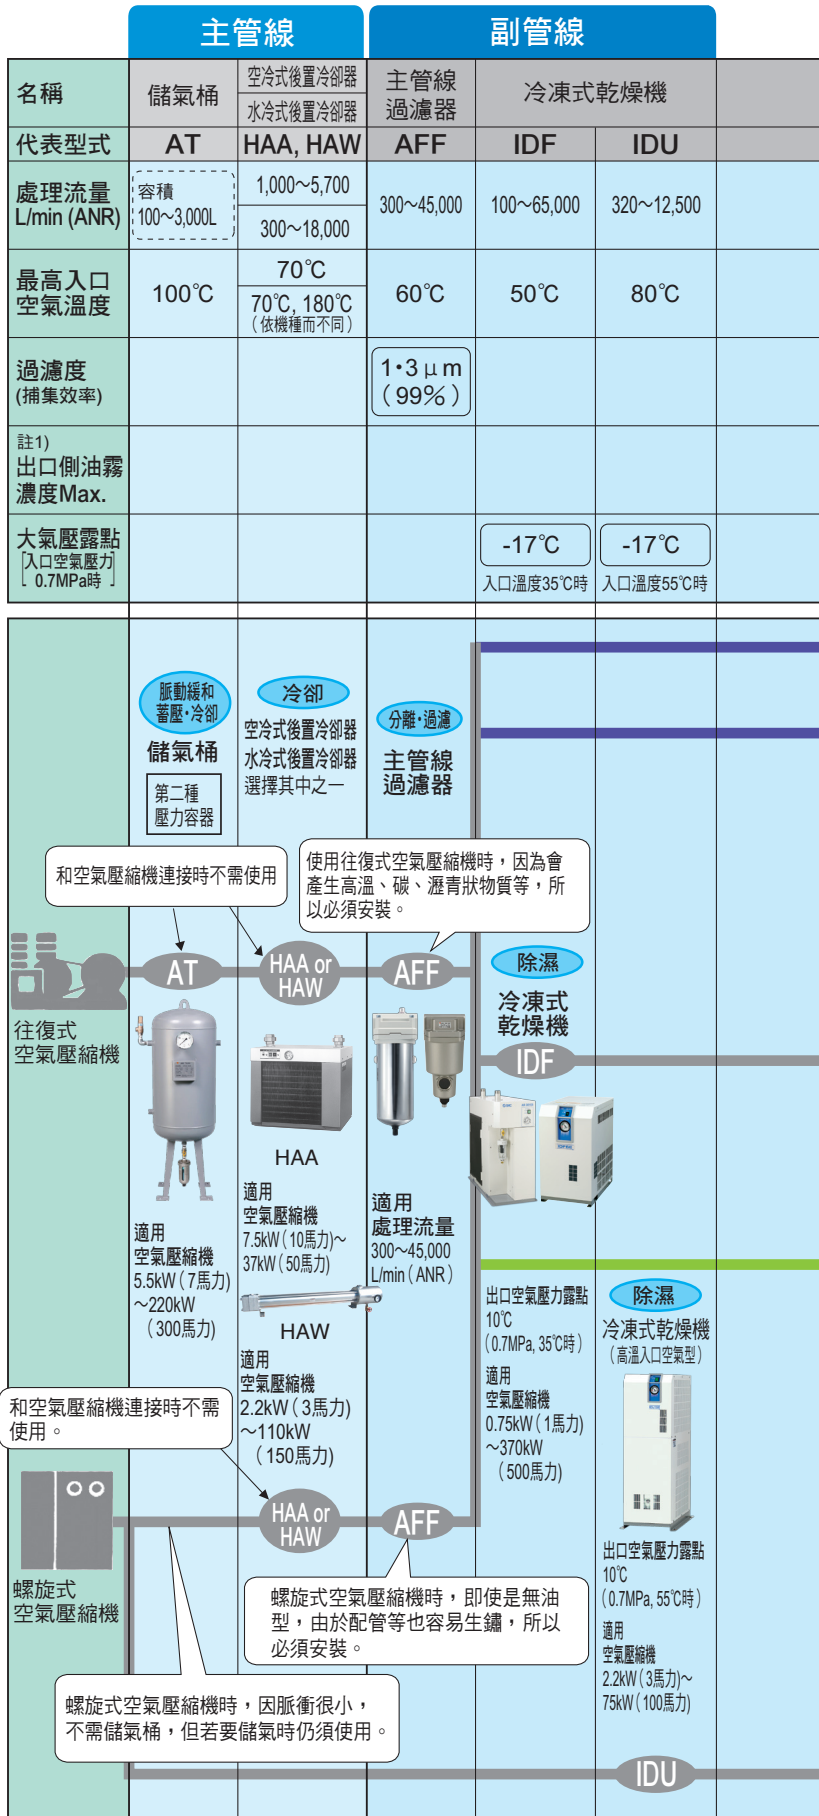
主管線

副管線

| 名稱 | 儲氣桶 | 空冷式後置冷卻器 / 水冷式後置冷卻器 | 主管線過濾器 | 冷凍式乾燥機 | |
|---|---|---|---|---|---|
| 代表型式 | AT | HAA, HAW | AFF | IDF | IDU |
| 處理流量 L/min (ANR) | 容積 100～3,000L | 1,000～5,700 / 300～18,000 | 300～45,000 | 100～65,000 | 320～12,500 |
| 最高入口空氣溫度 | 100℃ | 70℃ / 70℃, 180℃（依機種而不同） | 60℃ | 50℃ | 80℃ |
| 過濾度 (捕集效率) | | | 1•3 μ m (99%) | | |
| 註1) 出口側油霧濃度Max. | | | | | |
| 大氣壓露點 [入口空氣壓力 0.7MPa時] | | | | -17℃ 入口溫度35℃時 | -17℃ 入口溫度55℃時 |

脈動緩和 蓄壓・冷卻
儲氣桶
第二種 壓力容器

冷卻
空冷式後置冷卻器
水冷式後置冷卻器
選擇其中之一

分離・過濾
主管線過濾器

和空氣壓縮機連接時不需使用

使用往復式空氣壓縮機時，因為會產生高溫、碳、瀝青狀物質等，所以必須安裝。

除濕
冷凍式乾燥機

AT
HAA or HAW
AFF
IDF

往復式空氣壓縮機

HAA
適用空氣壓縮機 7.5kW（10馬力）～37kW（50馬力）

適用空氣壓縮機 5.5kW（7馬力）～220kW（300馬力）

適用處理流量 300～45,000 L/min（ANR）

HAW
適用空氣壓縮機 2.2kW（3馬力）～110kW（150馬力）

出口空氣壓力露點 10℃（0.7MPa, 35℃時）
適用空氣壓縮機 0.75kW（1馬力）～370kW（500馬力）

除濕
冷凍式乾燥機（高溫入口空氣型）

出口空氣壓力露點 10℃（0.7MPa, 55℃時）
適用空氣壓縮機 2.2kW（3馬力）～75kW（100馬力）

和空氣壓縮機連接時不需使用。

HAA or HAW
AFF

螺旋式空氣壓縮機

螺旋式空氣壓縮機時，即使是無油型，由於配管等也容易生鏽，所以必須安裝。

螺旋式空氣壓縮機時，因脈衝很小，不需儲氣桶，但若要儲氣時仍須使用。

IDU